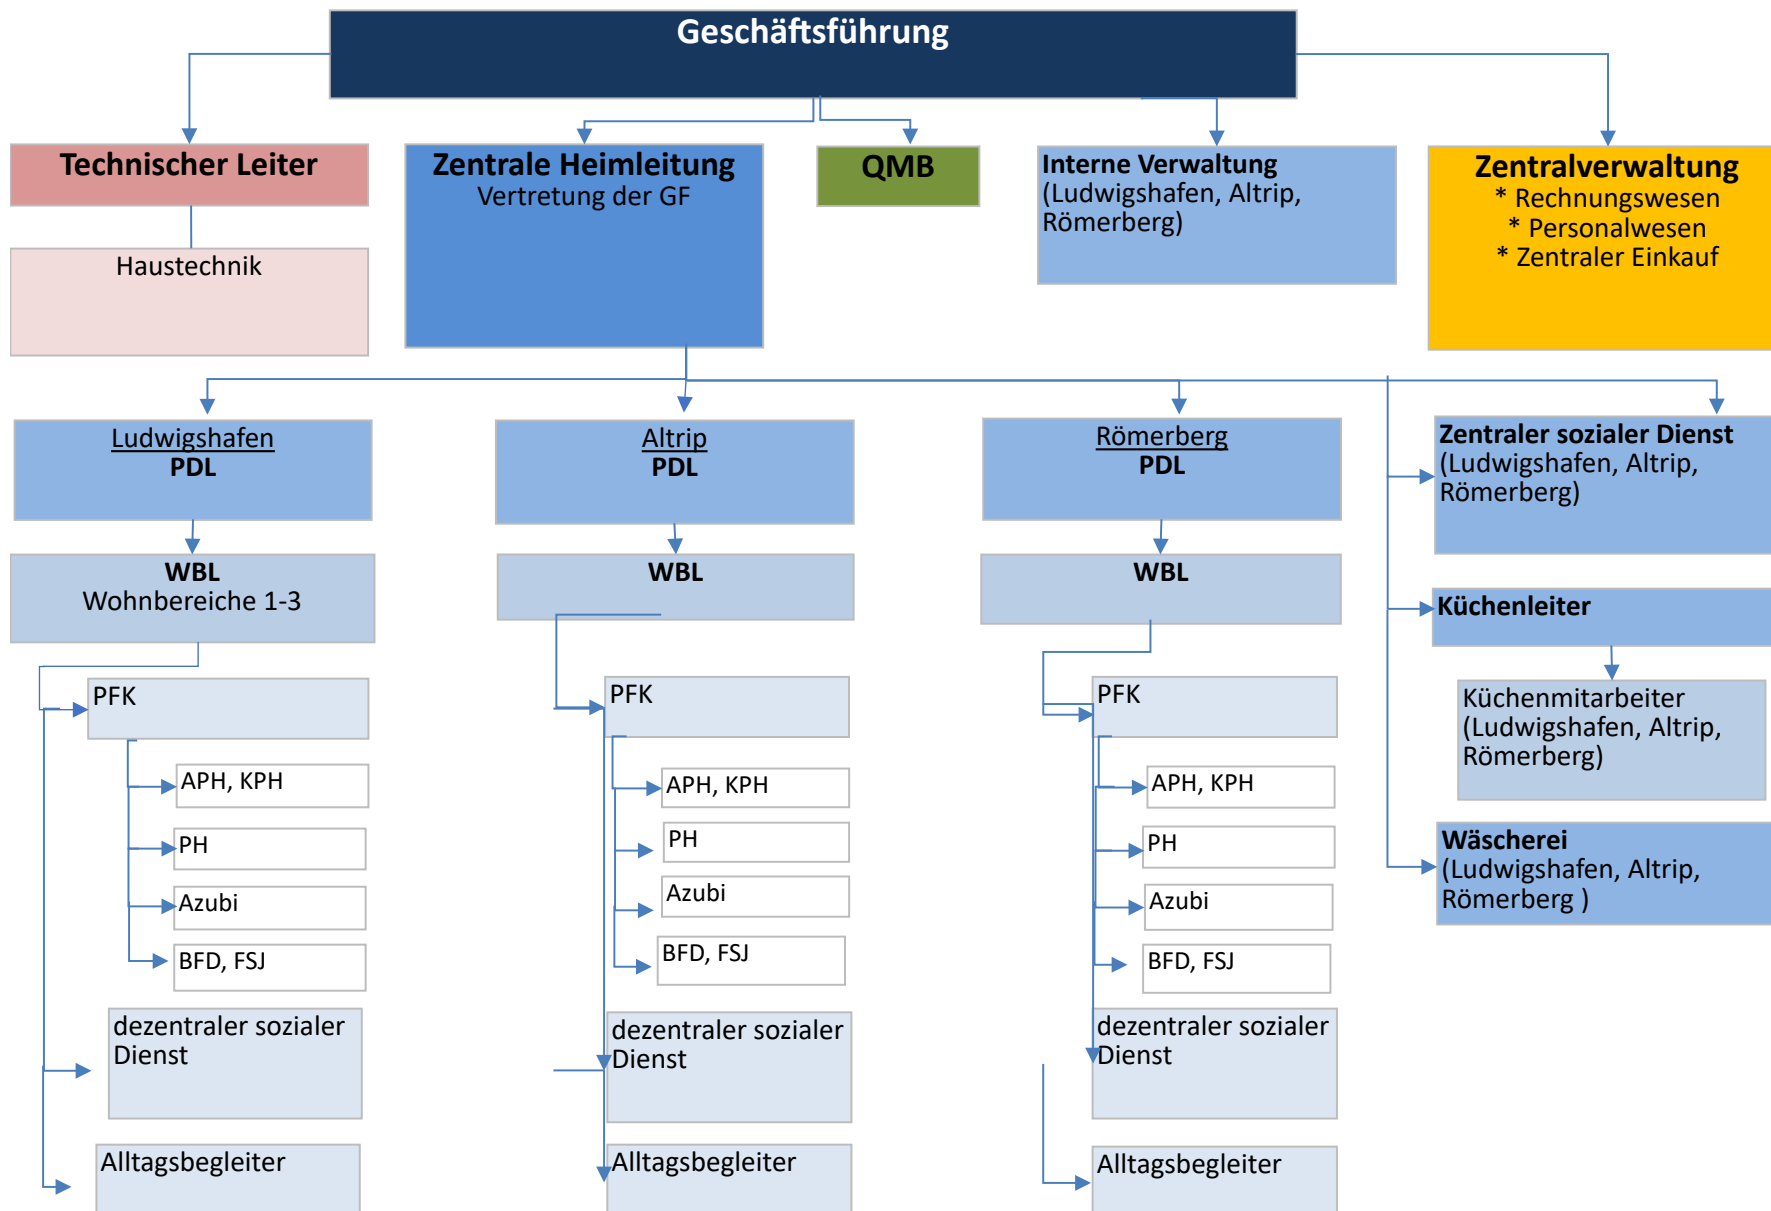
Geschäftsführung

Technischer Leiter

Haustechnik

Zentrale Heimleitung
Vertretung der GF

QMB

Interne Verwaltung
(Ludwigshafen, Altrip, Römerberg)

Zentralverwaltung
* Rechnungswesen
* Personalwesen
* Zentraler Einkauf

Ludwigshafen
PDL

WBL
Wohnbereiche 1-3

PFK

APH, KPH

PH

Azubi

BFD, FSJ

dezentraler sozialer Dienst

Alltagsbegleiter

Altrip
PDL

WBL

PFK

APH, KPH

PH

Azubi

BFD, FSJ

dezentraler sozialer Dienst

Alltagsbegleiter

Römerberg
PDL

WBL

PFK

APH, KPH

PH

Azubi

BFD, FSJ

dezentraler sozialer Dienst

Alltagsbegleiter

Zentraler sozialer Dienst
(Ludwigshafen, Altrip, Römerberg)

Küchenleiter

Küchenmitarbeiter
(Ludwigshafen, Altrip, Römerberg)

Wäscherei
(Ludwigshafen, Altrip, Römerberg )